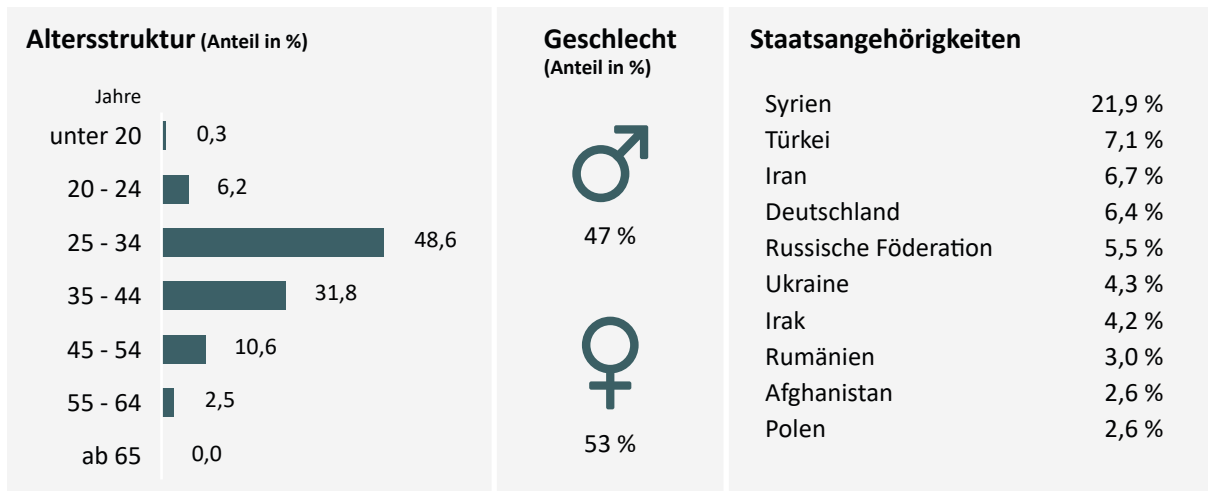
Altersstruktur (Anteil in %)

Jahre

| | |
|---|---|
| unter 20 | 0,3 |
| 20 - 24 | 6,2 |
| 25 - 34 | 48,6 |
| 35 - 44 | 31,8 |
| 45 - 54 | 10,6 |
| 55 - 64 | 2,5 |
| ab 65 | 0,0 |

Geschlecht (Anteil in %)

47 %

53 %

Staatsangehörigkeiten

| | |
|---|---|
| Syrien | 21,9 % |
| Türkei | 7,1 % |
| Iran | 6,7 % |
| Deutschland | 6,4 % |
| Russische Föderation | 5,5 % |
| Ukraine | 4,3 % |
| Irak | 4,2 % |
| Rumänien | 3,0 % |
| Afghanistan | 2,6 % |
| Polen | 2,6 % |